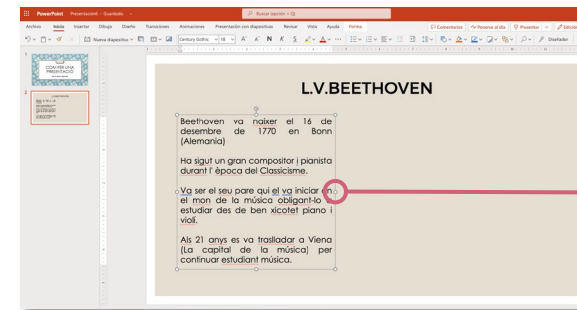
PowerPoint Presentació - Guardado
Buscar (opción + Q)
Archivo Inicio Insertar Dibujo Diseño Transiciones Animaciones Presentación con diapositivas Revisar Vista Ayuda Forma
Comentarios Ponerse al día Presentar Editar
Nueva diapositiva Century Gothic 18 Diseñador

COM FER UNA PRESENTACIÓ

L.V.BEETHOVEN

Beethoven va naixer el 16 de desembre de 1770 en Bonn (Alemania)

Ha sigut un gran compositor i pianista durant l' època del Classicisme.

Va ser el seu pare qui el va iniciar en el mon de la música obligant-lo a estudiar des de ben xicotet piano i violí.

Als 21 anys es va traslladar a Viena (La capital de la música) per continuar estudiant música.